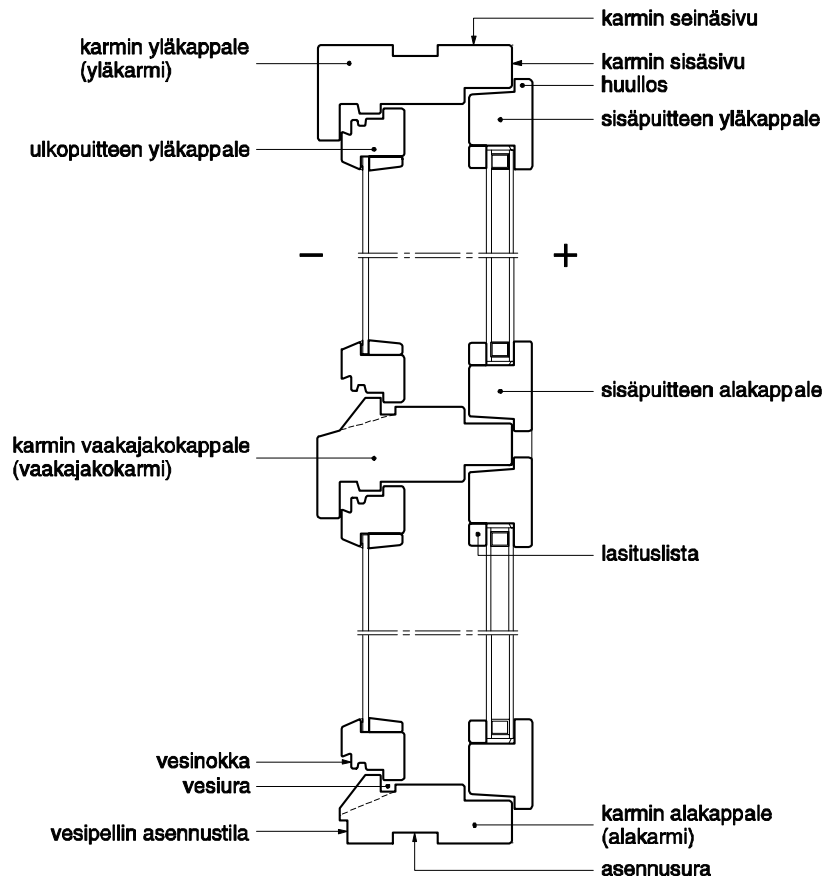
karmin seinäsivu

karmin yläkappale
(yläkarmi)

karmin sisäsivu

huullos

sisäpuitteen yläkappale

ulkopuitteen yläkappale

–

+

sisäpuitteen alakappale

karmin vaakajakokappale
(vaakajakokarmi)

lasituslista

vesinokka

vesiura

vesipellin asennustila

karmin alakappale
(alakarmi)

asennusura